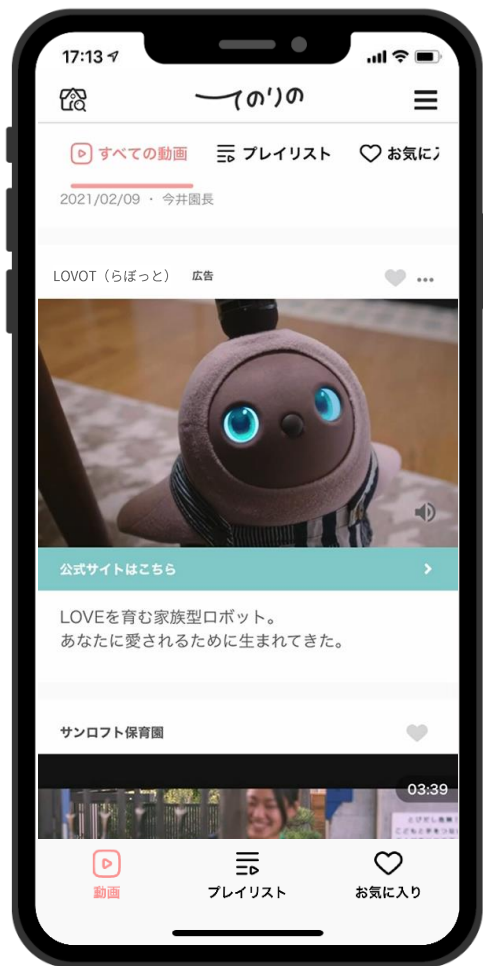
17:13

てのりの

すべての動画 プレイリスト お気に

2021/02/09 ・ 今井園長

LOVOT（らぼっと） 広告

公式サイトはこちら

LOVEを育む家族型ロボット。
あなたに愛されるために生まれてきた。

サンロフト保育園

03:39

動画 プレイリスト お気に入り